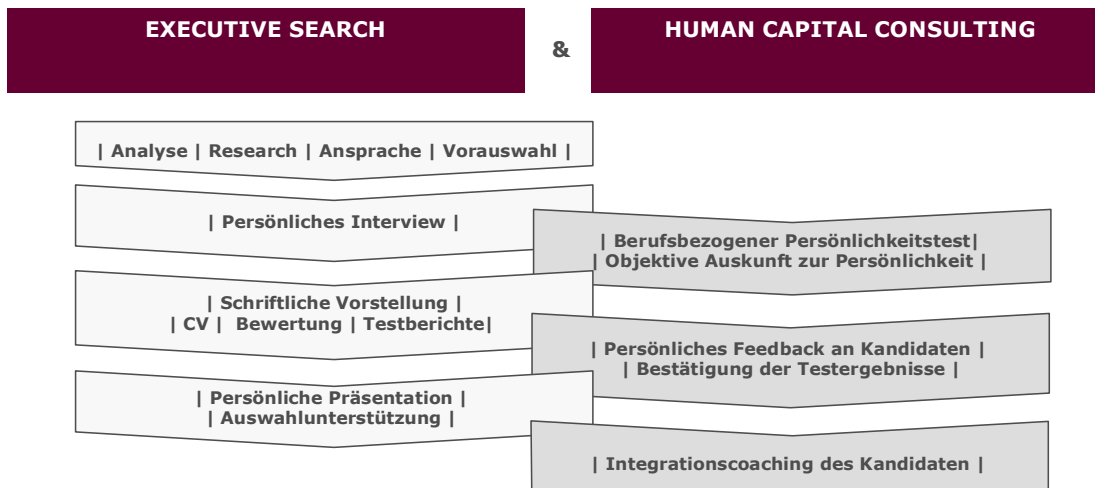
EXECUTIVE SEARCH

&

HUMAN CAPITAL CONSULTING

| Analyse | Research | Ansprache | Vorauswahl |

| Persönliches Interview |

| Berufsbezogener Persönlichkeitstest| | Objektive Auskunft zur Persönlichkeit |

| Schriftliche Vorstellung | | CV | Bewertung | Testberichte|

| Persönliches Feedback an Kandidaten | | Bestätigung der Testergebnisse |

| Persönliche Präsentation | | Auswahlunterstützung |

| Integrationscoaching des Kandidaten |